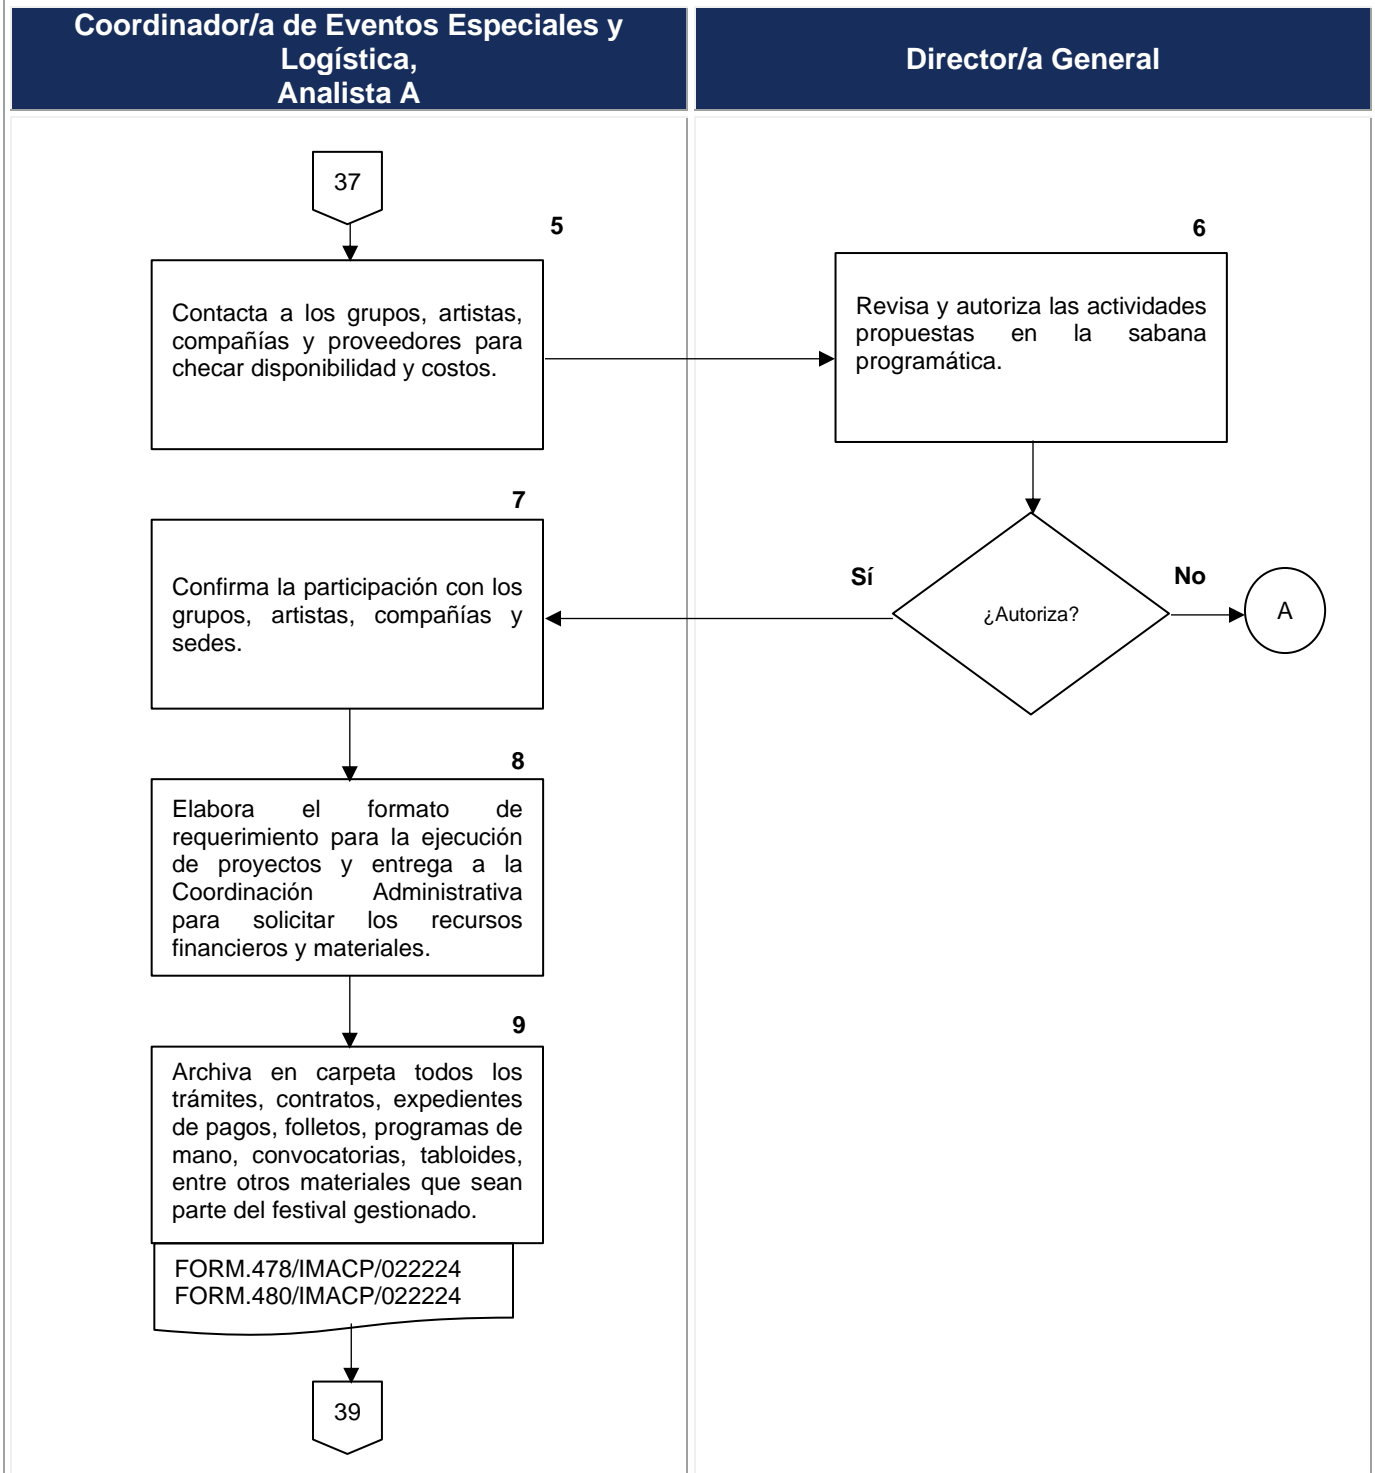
Coordinador/a de Eventos Especiales y Logística, Analista A

Director/a General

37

5

Contacta a los grupos, artistas, compañías y proveedores para checar disponibilidad y costos.

6

Revisa y autoriza las actividades propuestas en la sabana programática.

7

Confirma la participación con los grupos, artistas, compañías y sedes.

Sí

¿Autoriza?

No

A

8

Elabora el formato de requerimiento para la ejecución de proyectos y entrega a la Coordinación Administrativa para solicitar los recursos financieros y materiales.

9

Archiva en carpeta todos los trámites, contratos, expedientes de pagos, folletos, programas de mano, convocatorias, tabloides, entre otros materiales que sean parte del festival gestionado.

FORM.478/IMACP/022224
FORM.480/IMACP/022224

39